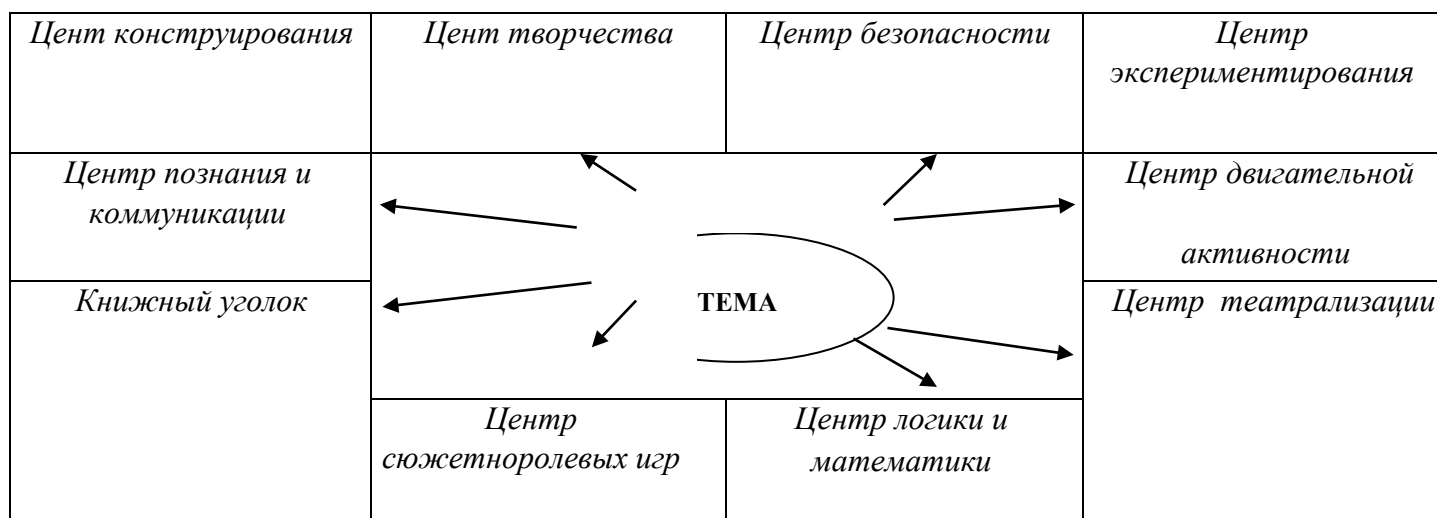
Цент конструирования

Цент творчества

Центр безопасности

Центр экспериментирования

Центр познания и коммуникации

Центр двигательной активности

Книжный уголок

ТЕМА

Центр театрализации

Центр сюжетноролевых игр

Центр логики и математики